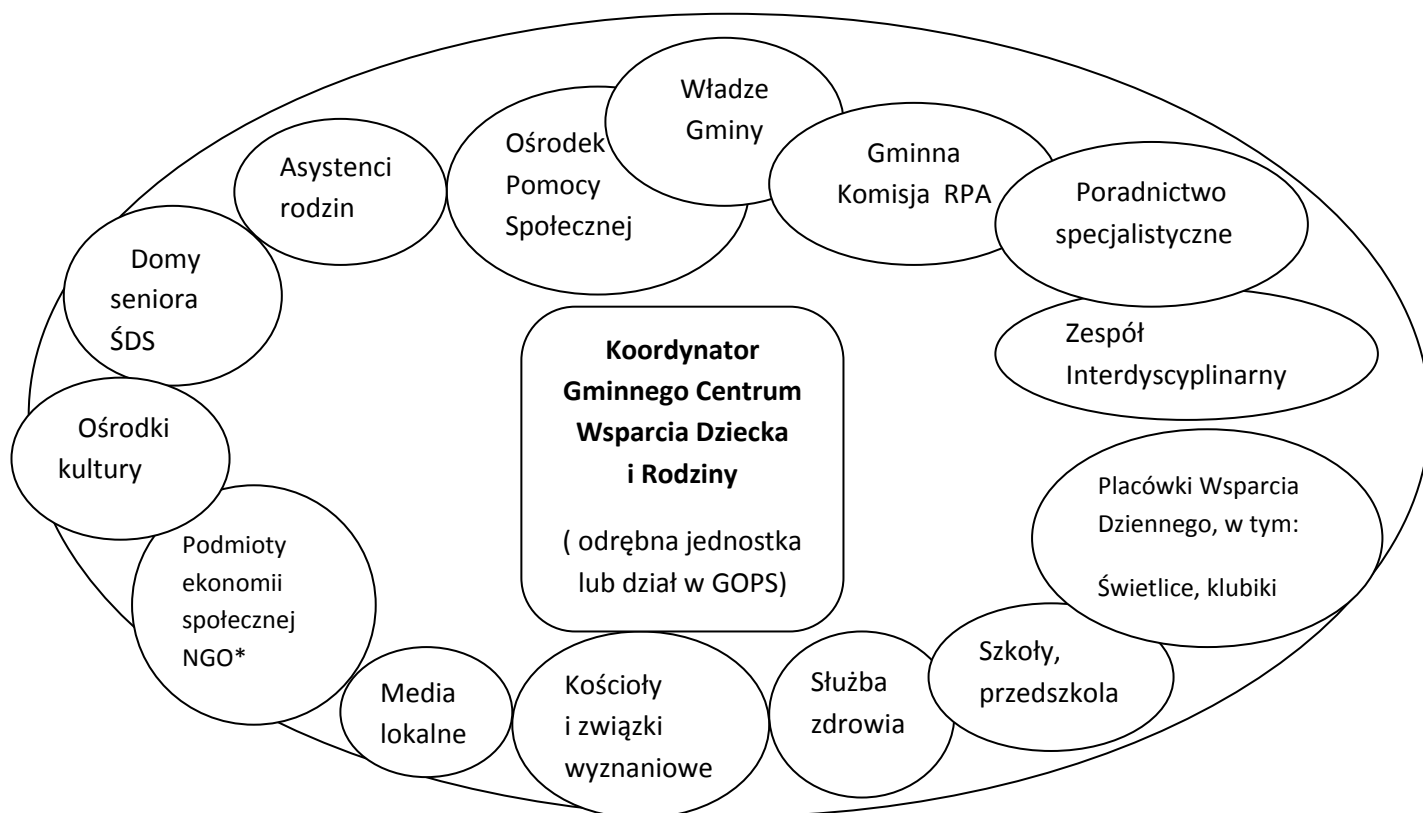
Władze Gminy

Ośrodek Pomocy Społecznej

Asystenci rodzin

Gminna Komisja RPA

Poradnictwo specjalistyczne

Domy seniora ŚDS

Zespół Interdyscyplinarny

**Koordynator Gminnego Centrum Wsparcia Dziecka i Rodziny**

( odrębna jednostka lub dział w GOPS)

Ośrodki kultury

Placówki Wsparcia Dziennego, w tym:

Świetlice, klubiki

Podmioty ekonomii społecznej NGO*

Szkoły, przedszkola

Media lokalne

Kościoły i związki wyznaniowe

Służba zdrowia